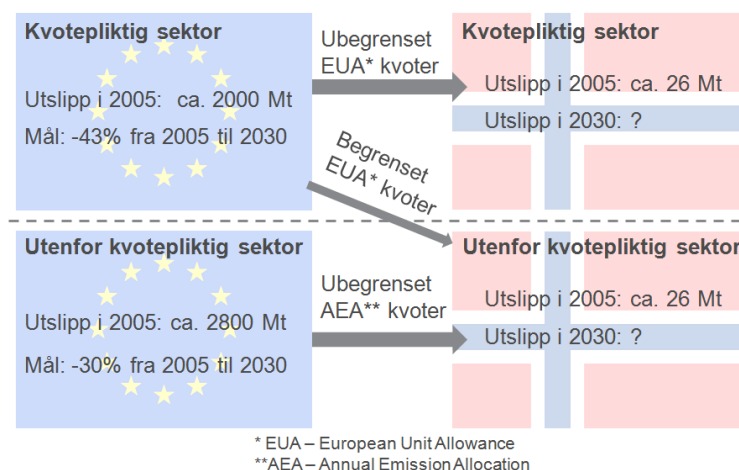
Kvotepliktig sektor

Utslipp i 2005: ca. 2000 Mt

Mål: -43% fra 2005 til 2030

Ubegrenset EUA* kvoter

Kvotepliktig sektor

Utslipp i 2005: ca. 26 Mt

Utslipp i 2030: ?

Begrenset EUA* kvoter

Utenfor kvotepliktig sektor

Utslipp i 2005: ca. 2800 Mt

Mål: -30% fra 2005 til 2030

Ubegrenset AEA** kvoter

Utenfor kvotepliktig sektor

Utslipp i 2005: ca. 26 Mt

Utslipp i 2030: ?

* EUA – European Unit Allowance
**AEA – Annual Emission Allocation